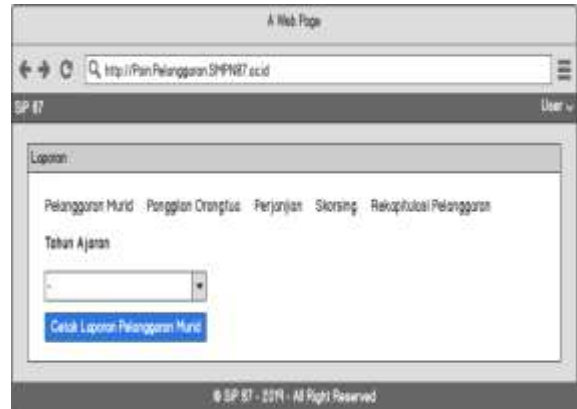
A Web Page

http://Poin Pelanggaran SMPN87.sch.id

SP 87

User

Laporan

Pelanggaran Murid   Panggilan Orangtua   Perjanjian   Skorsing   Rekapitulasi Pelanggaran

Tahun Ajaran

-

Cetak Laporan Pelanggaran Murid

© SP 87 - 2019 - All Right Reserved